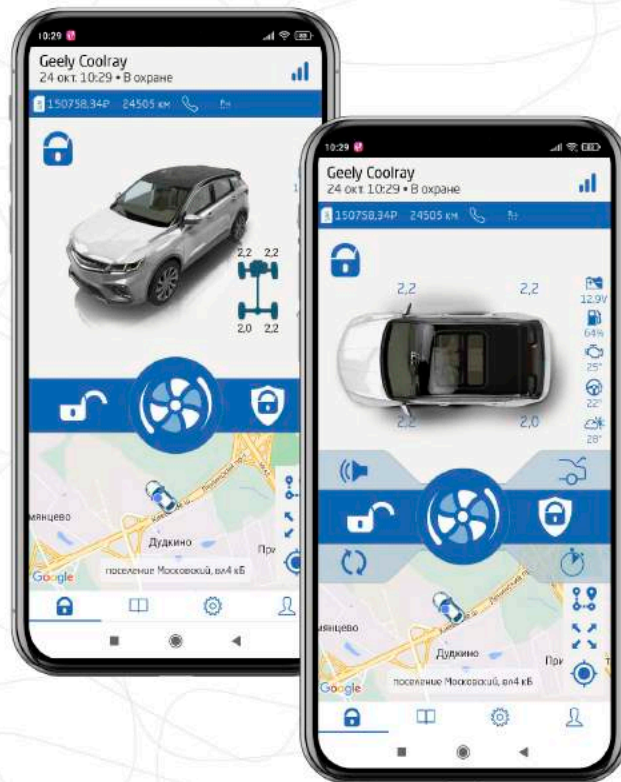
10:29

Geely Coolray
24 окт. 10:29 • В охране

150758,34Р 24505 км

2,2 2,2
2,0 2,2

мянцево
Дудкино
При
Google
поселение Московский, вл4 кБ

10:29

Geely Coolray
24 окт. 10:29 • В охране

150758,34Р 24505 км

2,2 2,2
2,2 2,0

12,9V
64%
25°
22°
28°

мянцево
Дудкино
При
Google
поселение Московский, вл4 кБ